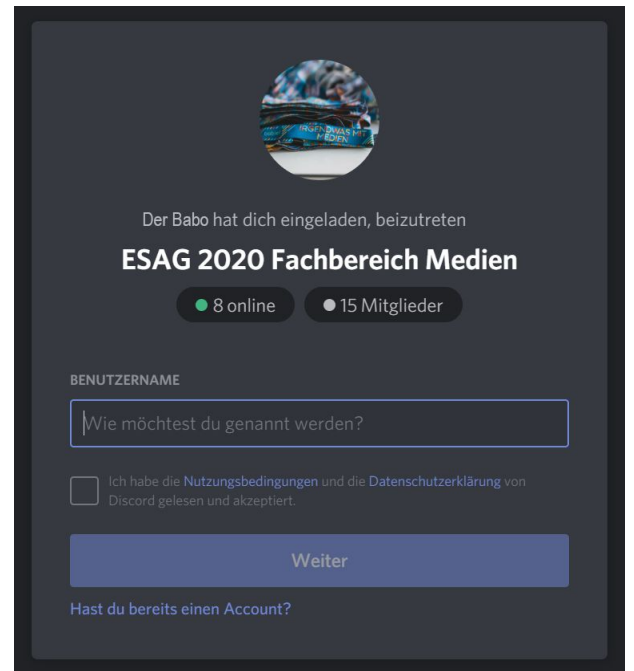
IRGENDWAS MIT MEDIEN

Der Babo hat dich eingeladen, beizutreten

ESAG 2020 Fachbereich Medien

8 online

15 Mitglieder

BENUTZERNAME

Wie möchtest du genannt werden?

Ich habe die Nutzungsbedingungen und die Datenschutzerklärung von Discord gelesen und akzeptiert.

Weiter

Hast du bereits einen Account?